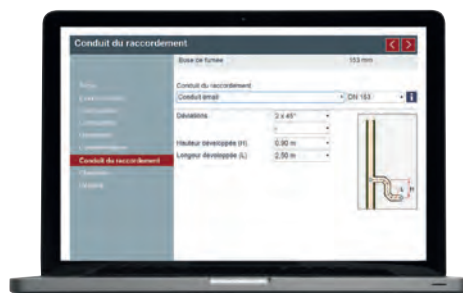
Conduit du raccordement

Buse de fumée
153 mm

Conduit du raccordement
Conduit émail
DN 153
i

Déviations
2 x 45°

Hauteur développée (H)
0.90 m

Longeur développée (L)
2.50 m

Conduit du raccordement

H
L